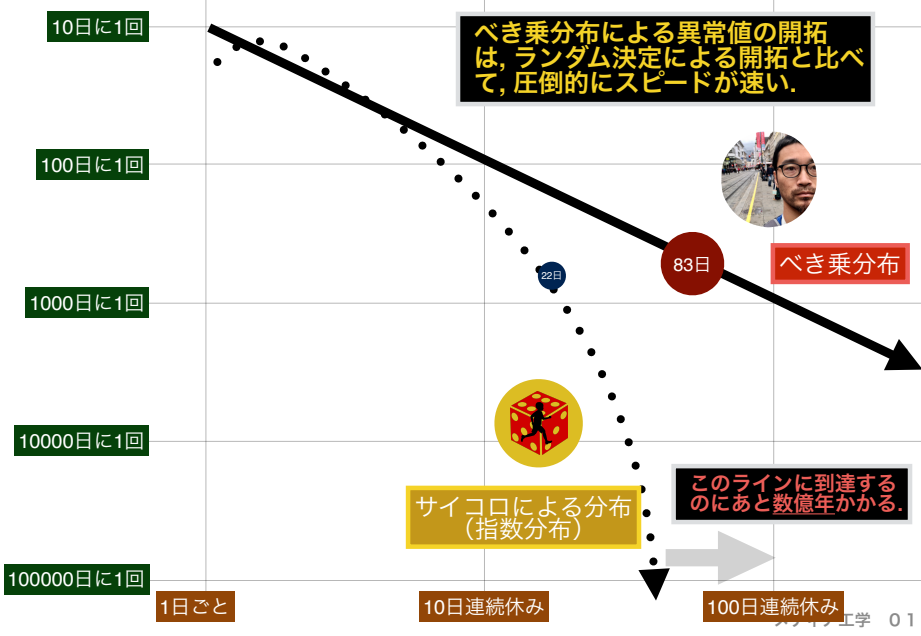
10日に1回

100日に1回

1000日に1回

10000日に1回

100000日に1回

べき乗分布による異常値の開拓は, ランダム決定による開拓と比べて, 圧倒的にスピードが速い.

83日

べき乗分布

22日

このラインに到達するのにあと数億年かかる.

サイコロによる分布
(指数分布)

1日ごと

10日連続休み

100日連続休み

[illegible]工学 01